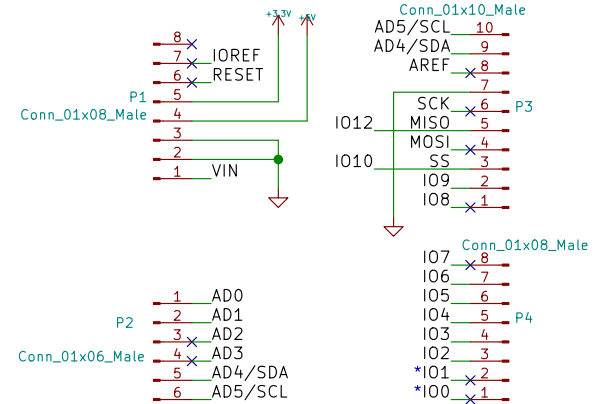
+3.3V
+5V
8
7 IOREF
6 RESET
P1
5
Conn_01x08_Male
4
3
2
1 VIN

Conn_01x10_Male
AD5/SCL 10
AD4/SDA 9
AREF 8
7
SCK 6
P3
IO12 MISO 5
MOSI 4
IO10 SS 3
IO9 2
IO8 1

Conn_01x08_Male
IO7 8
IO6 7
IO5 6
IO4 5
P4
IO3 4
IO2 3
*IO1 2
*IO0 1

1 AD0
2 AD1
P2
3 AD2
Conn_01x06_Male
4 AD3
5 AD4/SDA
6 AD5/SCL